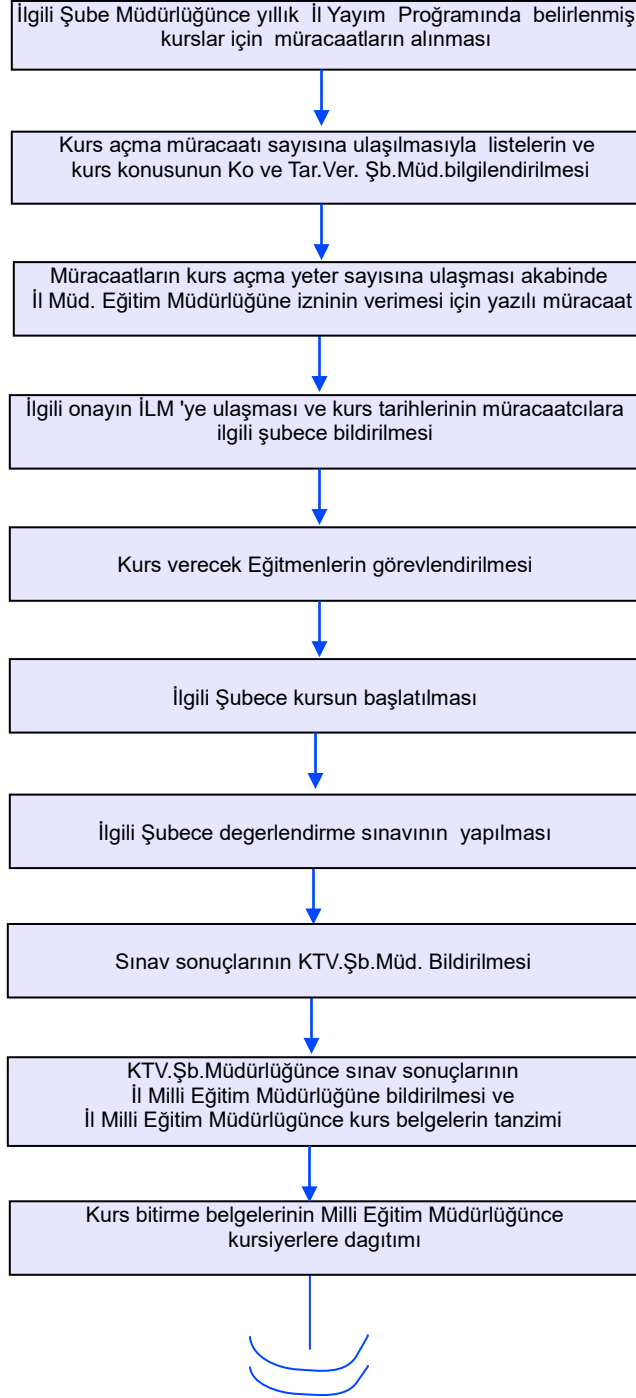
İlgili Şube Müdürlüğünce yıllık İl Yayım Proğramında belirlenmiş kurslar için müracaatların alınması

Kurs açma müracaatı sayısına ulaşılmasıyla listelerin ve kurs konusunun Ko ve Tar.Ver. Şb.Müd.bilgilendirilmesi

Müracaatların kurs açma yeter sayısına ulaşması akabinde İl Müd. Eğitim Müdürlüğüne izninin verimesi için yazılı müracaat

İlgili onayın İLM 'ye ulaşması ve kurs tarihlerinin müracaatcılara ilgili şubece bildirilmesi

Kurs verecek Eğitmenlerin görevlendirilmesi

İlgili Şubece kursun başlatılması

İlgili Şubece degerlendirme sınavının yapılması

Sınav sonuçlarının KTV.Şb.Müd. Bildirilmesi

KTV.Şb.Müdürlüğünce sınav sonuçlarının İl Milli Eğitim Müdürlüğüne bildirilmesi ve İl Milli Eğitim Müdürlügünce kurs belgelerin tanzimi

Kurs bitirme belgelerinin Milli Eğitim Müdürlüğünce kursiyerlere dagıtımı